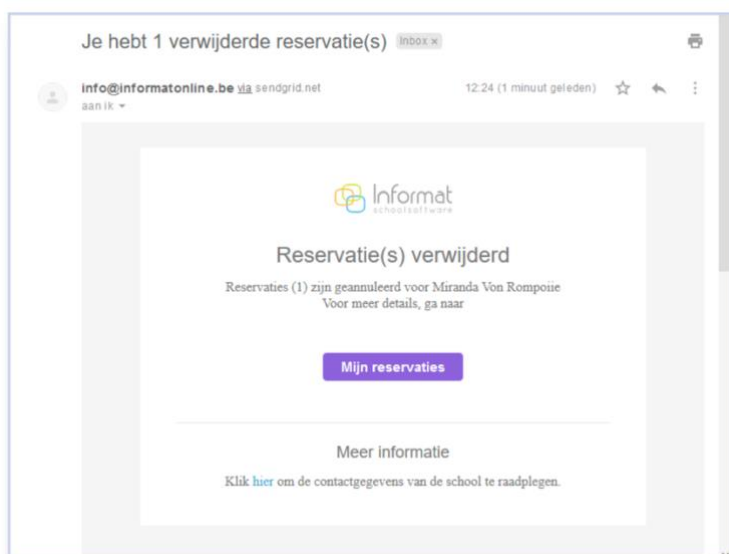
Je hebt 1 verwijderde reservatie(s) Inbox ×

info@informatonline.be via sendgrid.net
aan ik

12:24 (1 minuut geleden)

Informat
schoolsoftware

Reservatie(s) verwijderd

Reservaties (1) zijn geannuleerd voor Miranda Von Rompoiie
Voor meer details, ga naar

Mijn reservaties

Meer informatie

Klik hier om de contactgegevens van de school te raadplegen.